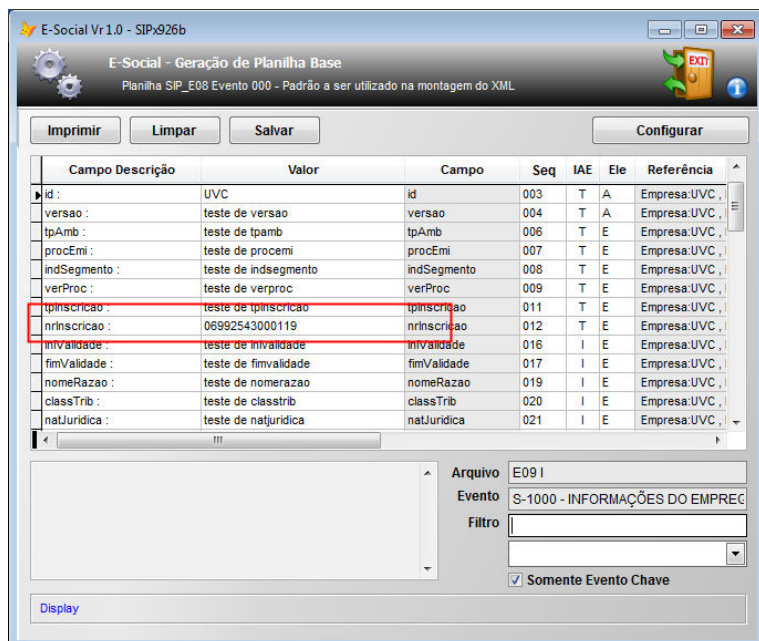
E-Social Vr1.0 - SIPx926b

E-Social - Geração de Planilha Base
Planilha SIP_E08 Evento 000 - Padrão a ser utilizado na montagem do XML

EXIT

Imprimir | Limpar | Salvar | Configurar

| Campo Descrição | Valor | Campo | Seq | IAE | Ele | Referência |
|---|---|---|---|---|---|---|
| id : | UVC | id | 003 | T | A | Empresa:UVC , |
| versao : | teste de versao | versao | 004 | T | A | Empresa:UVC , |
| tpAmb : | teste de tpamb | tpAmb | 006 | T | E | Empresa:UVC , |
| procEmi : | teste de procemi | procEmi | 007 | T | E | Empresa:UVC , |
| indSegmento : | teste de indsegmento | indSegmento | 008 | T | E | Empresa:UVC , |
| verProc : | teste de verproc | verProc | 009 | T | E | Empresa:UVC , |
| tpInscricao : | teste de tpinscricao | tpInscricao | 011 | T | E | Empresa:UVC , |
| nrInscricao : | 06992543000119 | nrInscricao | 012 | T | E | Empresa:UVC , |
| iniValidade : | teste de inivalidade | iniValidade | 016 | I | E | Empresa:UVC , |
| fimValidade : | teste de fimvalidade | fimValidade | 017 | I | E | Empresa:UVC , |
| nomeRazao : | teste de nomerazao | nomeRazao | 019 | I | E | Empresa:UVC , |
| classTrib : | teste de classtrib | classTrib | 020 | I | E | Empresa:UVC , |
| natJuridica : | teste de natjuridica | natJuridica | 021 | I | E | Empresa:UVC , |

Arquivo E09 I
Evento S-1000 - INFORMAÇÕES DO EMPREG
Filtro

Somente Evento Chave

Display